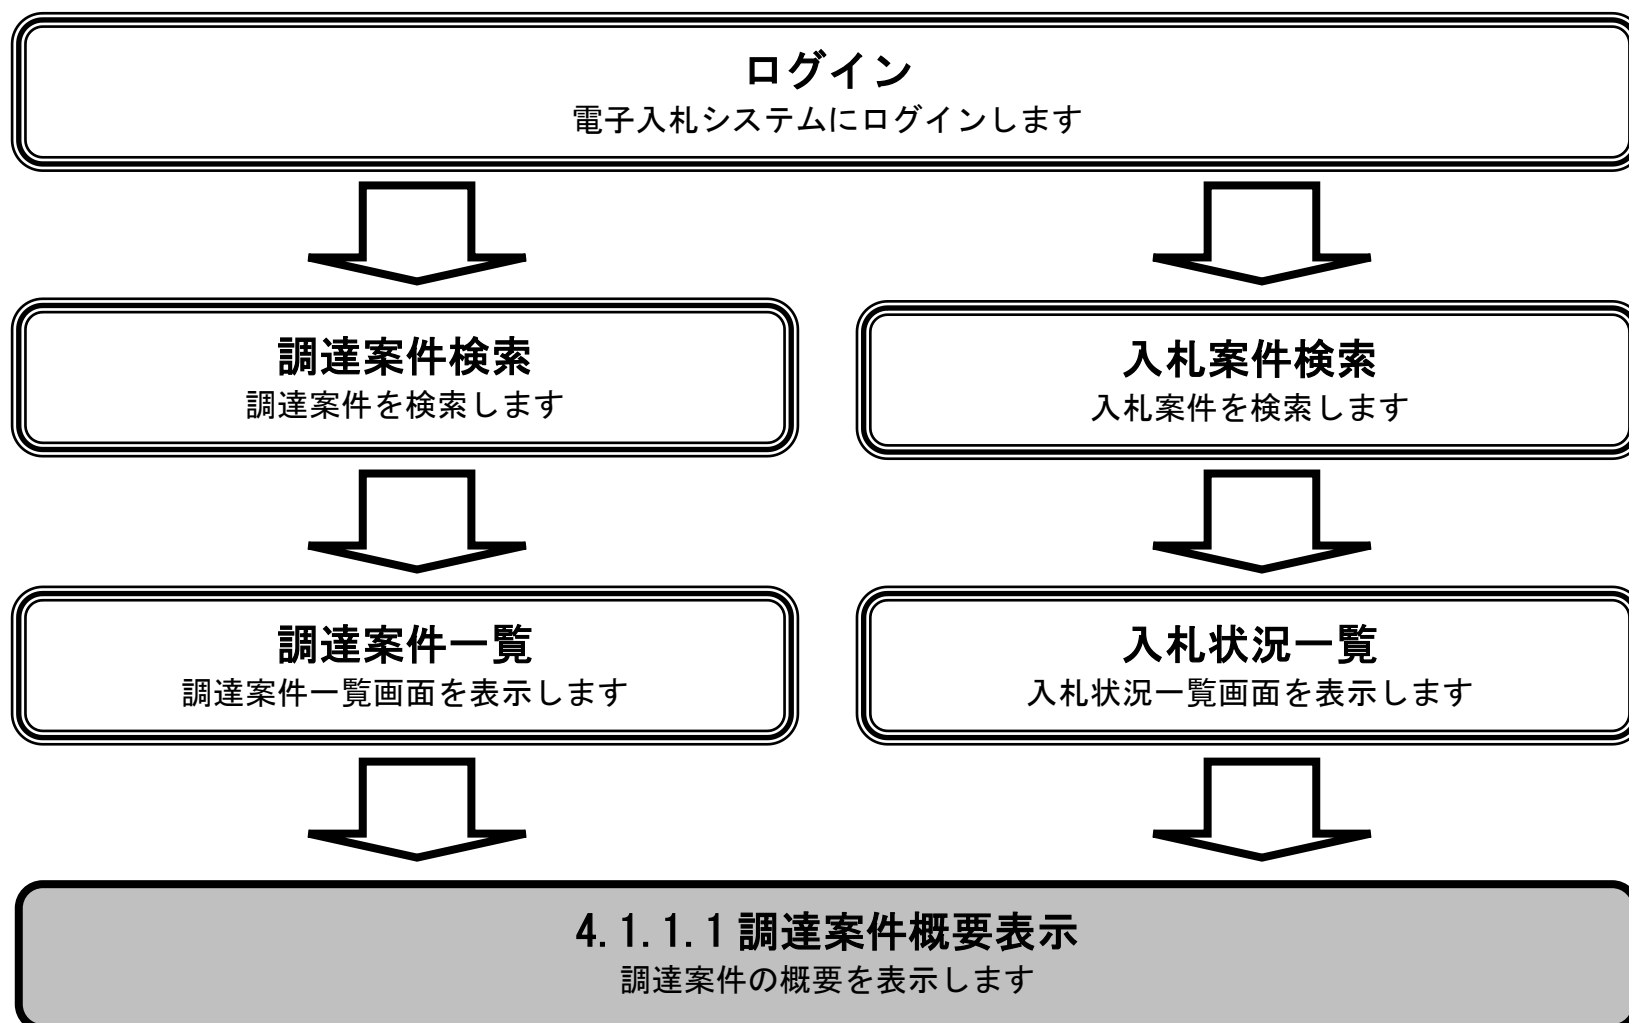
ログイン
電子入札システムにログインします

調達案件検索
調達案件を検索します

入札案件検索
入札案件を検索します

調達案件一覧
調達案件一覧画面を表示します

入札状況一覧
入札状況一覧画面を表示します

4.1.1.1 調達案件概要表示
調達案件の概要を表示します